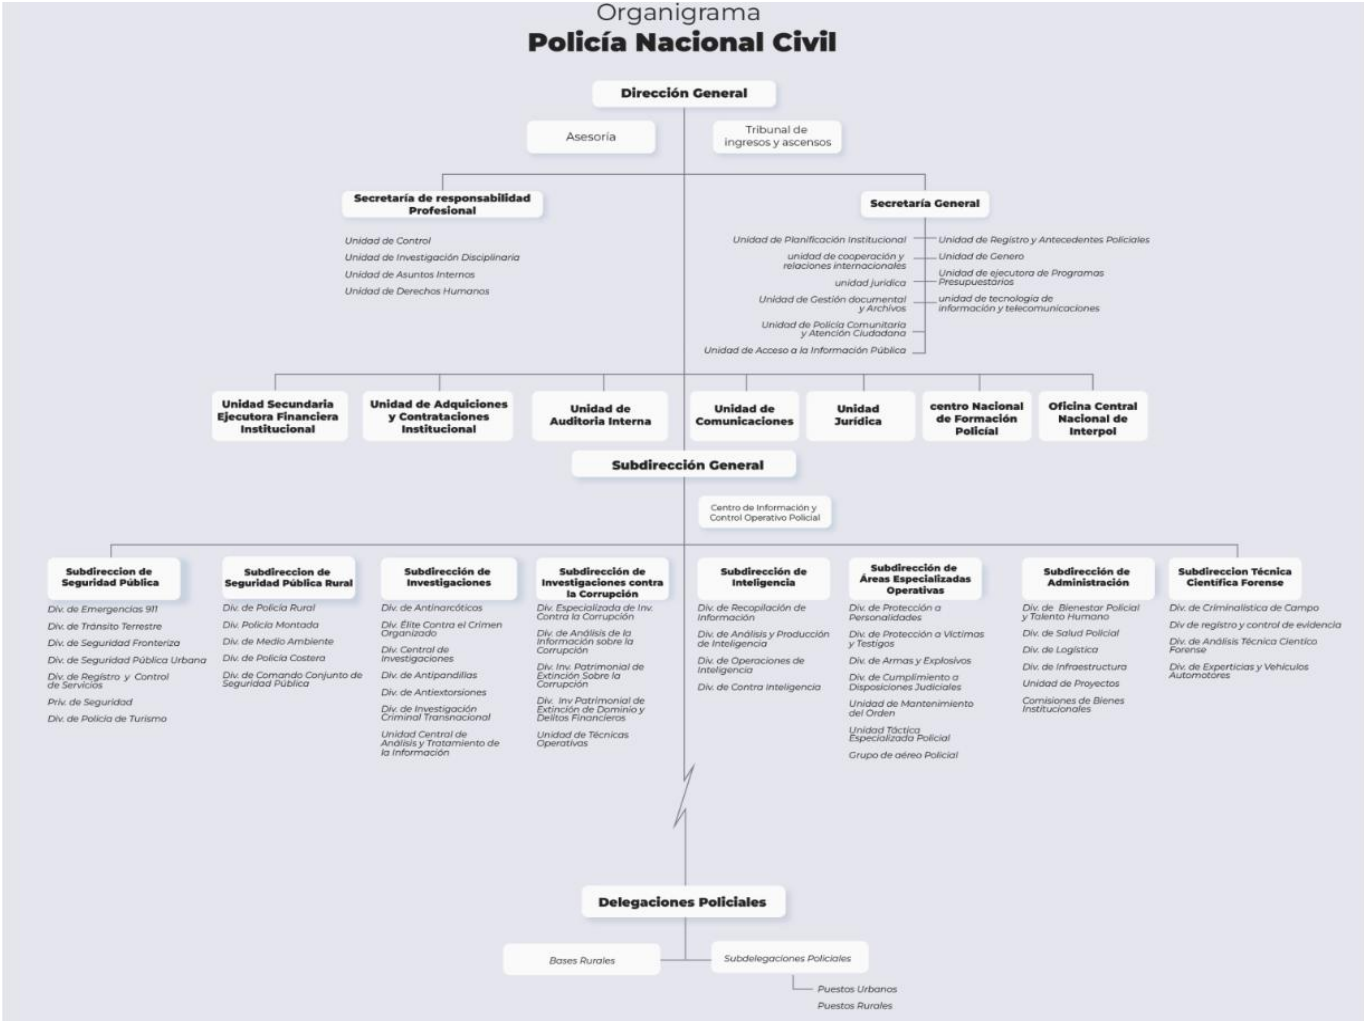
Organigrama
Policía Nacional Civil

Dirección General

Asesoría

Tribunal de ingresos y ascensos

Secretaría de responsabilidad Profesional

Unidad de Control
Unidad de Investigación Disciplinaria
Unidad de Asuntos Internos
Unidad de Derechos Humanos

Secretaría General

Unidad de Planificación Institucional
unidad de cooperación y relaciones internacionales
unidad jurídica
Unidad de Gestión documental y Archivos
Unidad de Policía Comunitaria y Atención Ciudadana
Unidad de Acceso a la Información Pública

Unidad de Registro y Antecedentes Policiales
Unidad de Genero
Unidad de ejecutora de Programas Presupuestarios
unidad de tecnología de información y telecomunicaciones

Unidad Secundaria Ejecutora Financiera Institucional

Unidad de Adquiciones y Contrataciones Institucional

Unidad de Auditoria Interna

Unidad de Comunicaciones

Unidad Juridica

centro Nacional de Formación Policial

Oficina Central Nacional de Interpol

Subdirección General

Centro de Información y Control Operativo Policial

Subdireccion de Seguridad Pública
Div. de Emergencias 911
Div. de Tránsito Terrestre
Div. de Seguridad Fronteriza
Div. de Seguridad Pública Urbana
Div. de Registro y Control de Servicios
Priv. de Seguridad
Div. de Policía de Turismo

Subdireccion de Seguridad Pública Rural
Div. de Policía Rural
Div. Policía Montada
Div. de Medio Ambiente
Div. de Policía Costera
Div. de Comando Conjunto de Seguridad Pública

Subdirección de Investigaciones
Div. de Antinarcóticos
Div. Élite Contra el Crimen Organizado
Div. Central de Investigaciones
Div. de Antipandillas
Div. de Antiextorsiones
Div. de Investigación Criminal Transnacional
Unidad Central de Análisis y Tratamiento de la Información

Subdirección de Investigaciones contra la Corrupción
Div. Especializada de Inv. Contra la Corrupción
Div. de Análisis de la Información sobre la Corrupción
Div. Inv. Patrimonial de Extinción Sobre la Corrupción
Div. Inv Patrimonial de Extinción de Dominio y Delitos Financieros
Unidad de Técnicas Operativas

Subdirección de Inteligencia
Div. de Recopilación de Información
Div. de Análisis y Producción de Inteligencia
Div. de Operaciones de Inteligencia
Div. de Contra Inteligencia

Subdirección de Áreas Especializadas Operativas
Div. de Protección a Personalidades
Div. de Protección a Victimas y Testigos
Div. de Armas y Explosivos
Div. de Cumplimiento a Disposiciones Judiciales
Unidad de Mantenimiento del Orden
Unidad Táctica Especializada Policial
Grupo de aéreo Policial

Subdirección de Administración
Div. de Bienestar Policial y Talento Humano
Div. de Salud Policial
Div. de Logística
Div. de Infraestructura
Unidad de Proyectos
Comisiones de Bienes Institucionales

Subdireccion Técnica Cientifica Forense
Div. de Criminalística de Campo
Div. de registro y control de evidencia
Div. de Análisis Técnica Cientico Forense
Div. de Experticias y Vehiculos Automotores

Delegaciones Policiales

Bases Rurales

Subdelegaciones Policiales

Puestos Urbanos
Puestos Rurales